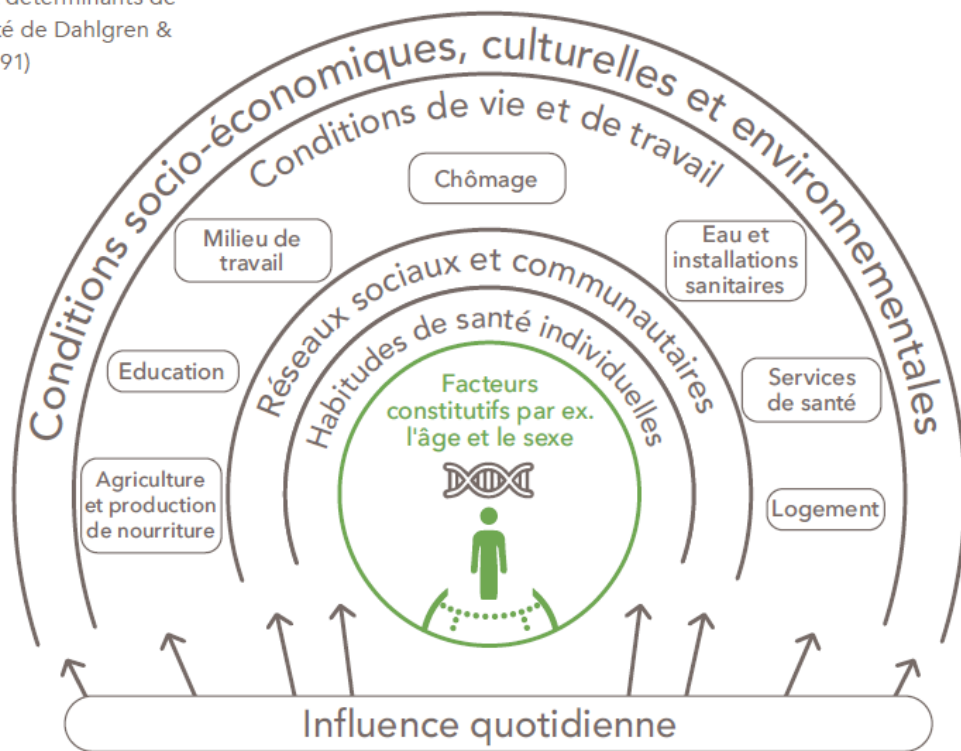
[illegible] déterminants de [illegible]té de Dahlgren & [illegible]91)

Conditions socio-économiques, culturelles et environnementales

Conditions de vie et de travail

Chômage

Milieu de travail

Eau et installations sanitaires

Réseaux sociaux et communautaires

Habitudes de santé individuelles

Education

Services de santé

Facteurs constitutifs par ex. l'âge et le sexe

Agriculture et production de nourriture

Logement

Influence quotidienne